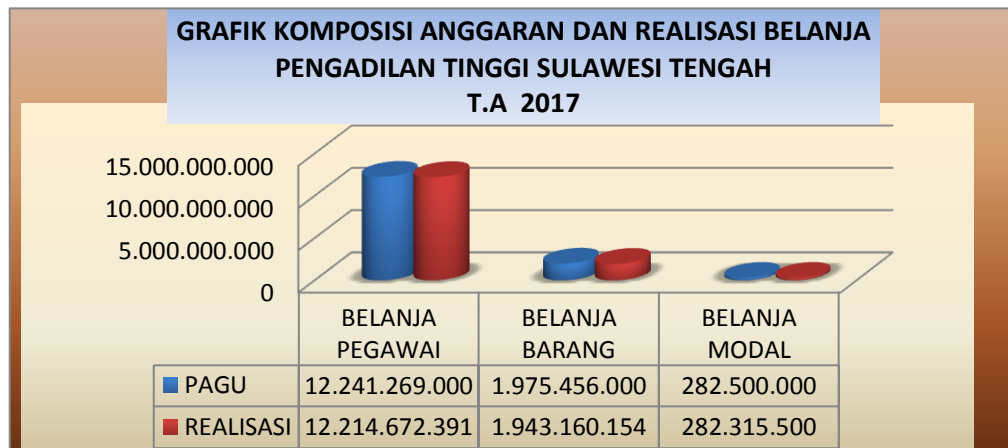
GRAFIK KOMPOSISI ANGGARAN DAN REALISASI BELANJA PENGADILAN TINGGI SULAWESI TENGAH T.A 2017

15.000.000.000
10.000.000.000
5.000.000.000
0

| | BELANJA PEGAWAI | BELANJA BARANG | BELANJA MODAL |
|---|---|---|---|
| PAGU | 12.241.269.000 | 1.975.456.000 | 282.500.000 |
| REALISASI | 12.214.672.391 | 1.943.160.154 | 282.315.500 |